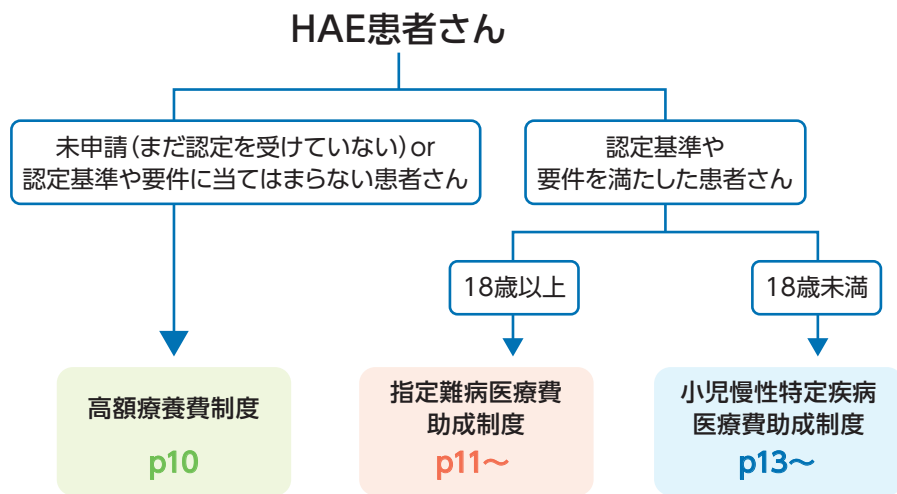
HAE患者さん

未申請(まだ認定を受けていない)or 認定基準や要件に当てはまらない患者さん

認定基準や要件を満たした患者さん

18歳以上

18歳未満

高額療養費制度

p10

指定難病医療費助成制度

p11〜

小児慢性特定疾病医療費助成制度

p13〜